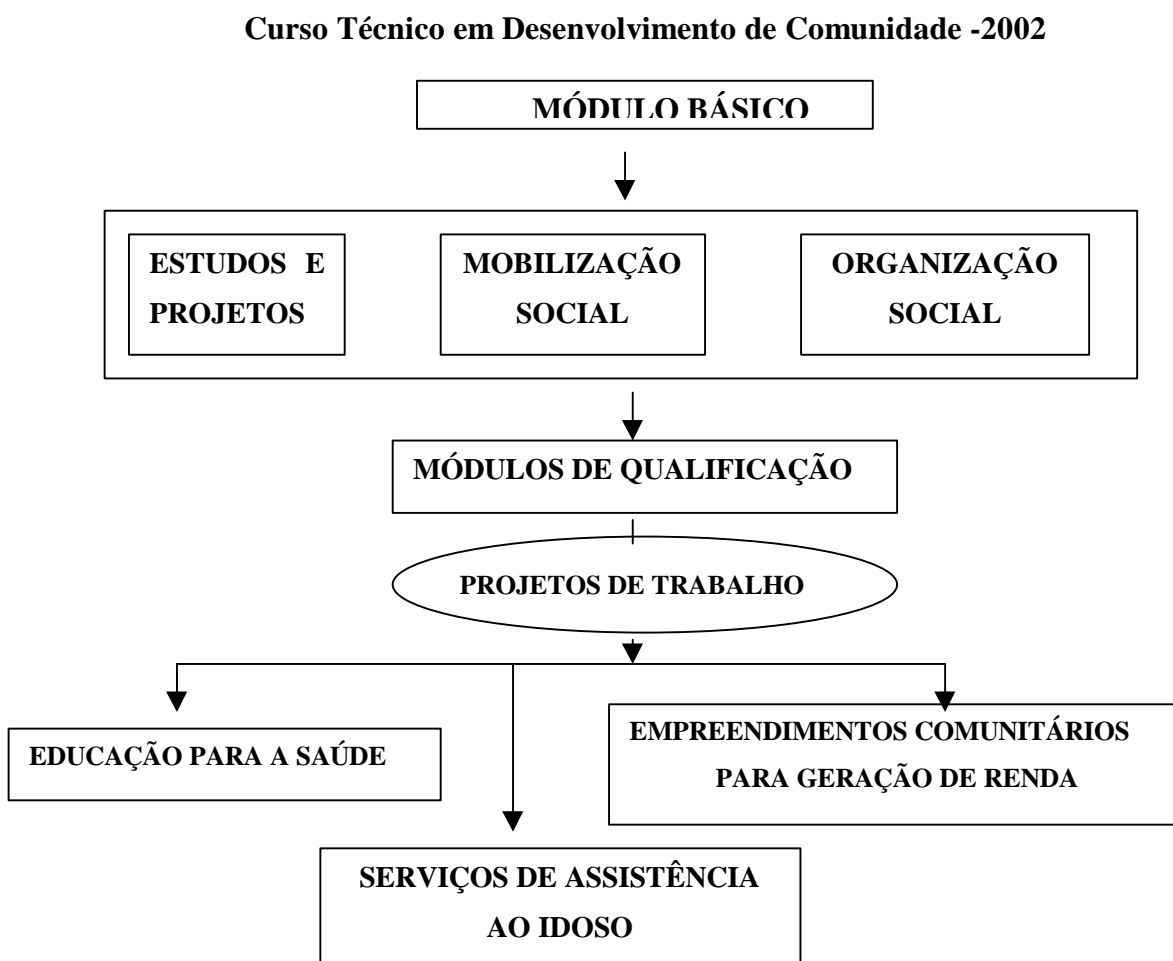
Curso Técnico em Desenvolvimento de Comunidade -2002

MÓDULO BÁSICO

ESTUDOS E PROJETOS

MOBILIZAÇÃO SOCIAL

ORGANIZAÇÃO SOCIAL

MÓDULOS DE QUALIFICAÇÃO

PROJETOS DE TRABALHO

EDUCAÇÃO PARA A SAÚDE

EMPREENDIMENTOS COMUNITÁRIOS PARA GERAÇÃO DE RENDA

SERVIÇOS DE ASSISTÊNCIA AO IDOSO